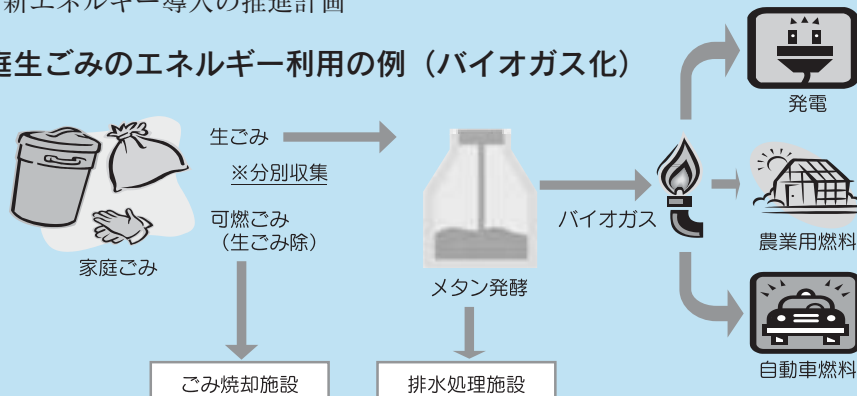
新エネルギー導入の推進計画

庭生ごみのエネルギー利用の例（バイオガス化）

生ごみ

※分別収集

可燃ごみ
（生ごみ除）

家庭ごみ

メタン発酵

バイオガス

発電

農業用燃料

自動車燃料

ごみ焼却施設

排水処理施設